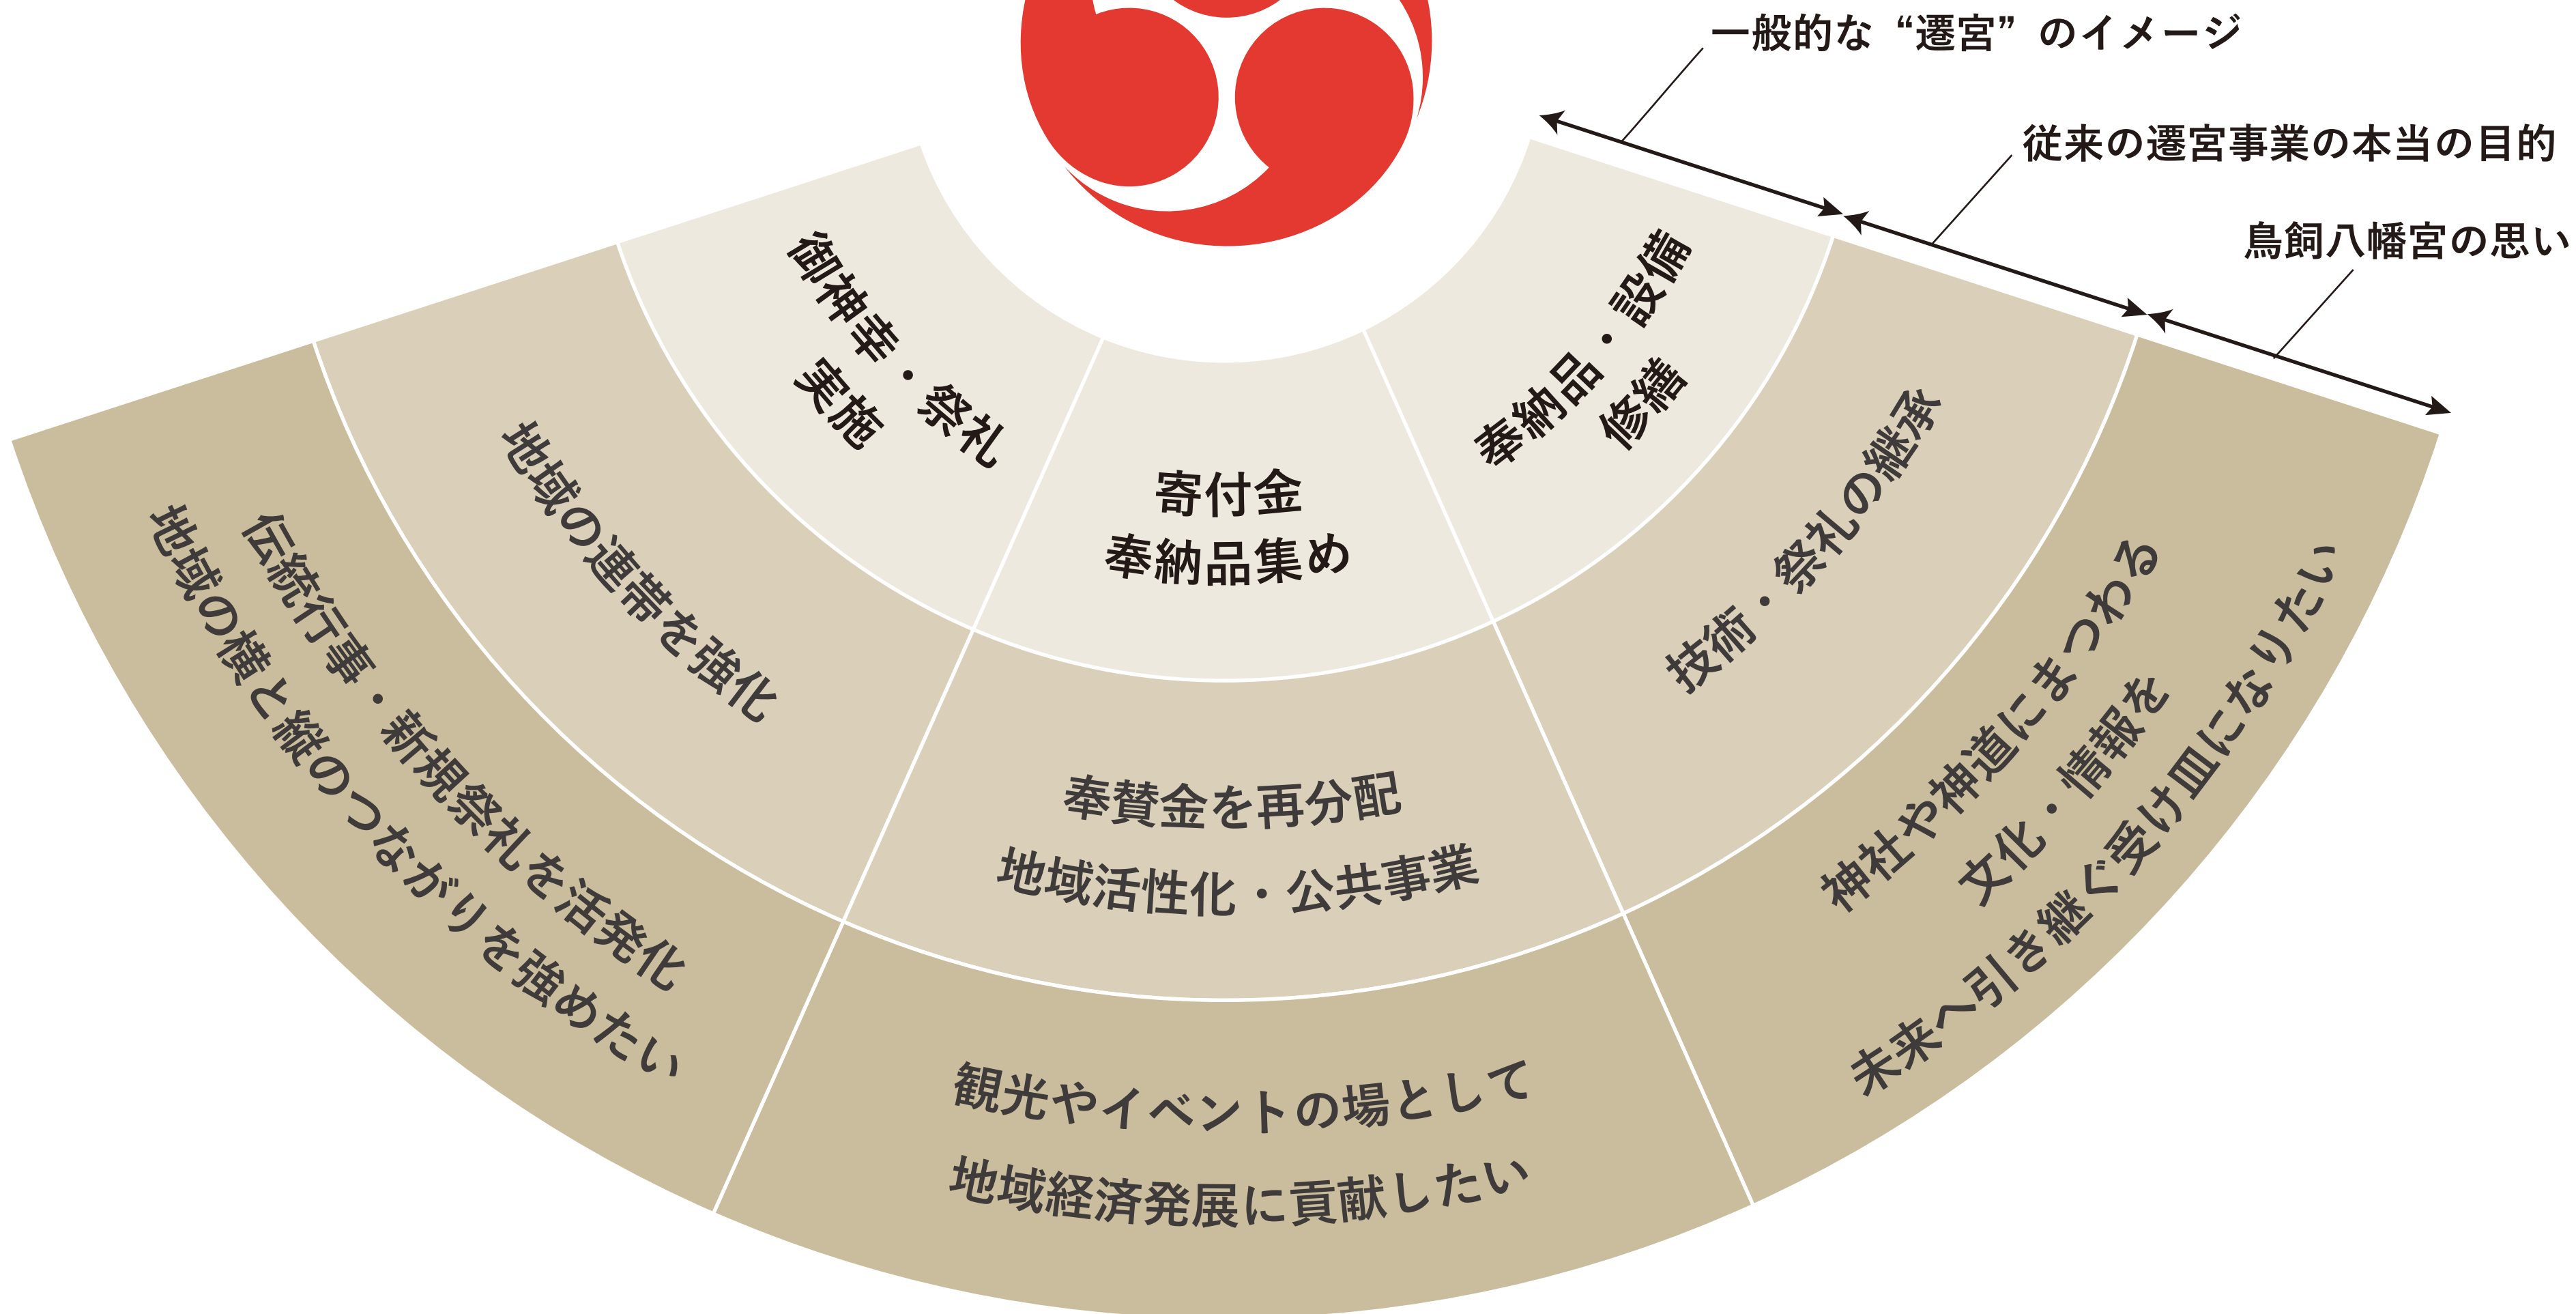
一般的な“遷宮”のイメージ

従来の遷宮事業の本当の目的

鳥飼八幡宮の思い

御神幸・祭礼
実施

寄付金
奉納品集め

奉納品・設備
修繕

地域の連帯を強化

奉賛金を再分配
地域活性化・公共事業

技術・祭礼の継承

伝統行事・新規祭礼を活発化
地域の横と縦のつながりを強めたい

観光やイベントの場として
地域経済発展に貢献したい

神社や神道にまつわる
文化・情報を
未来へ引き継ぐ受け皿になりたい